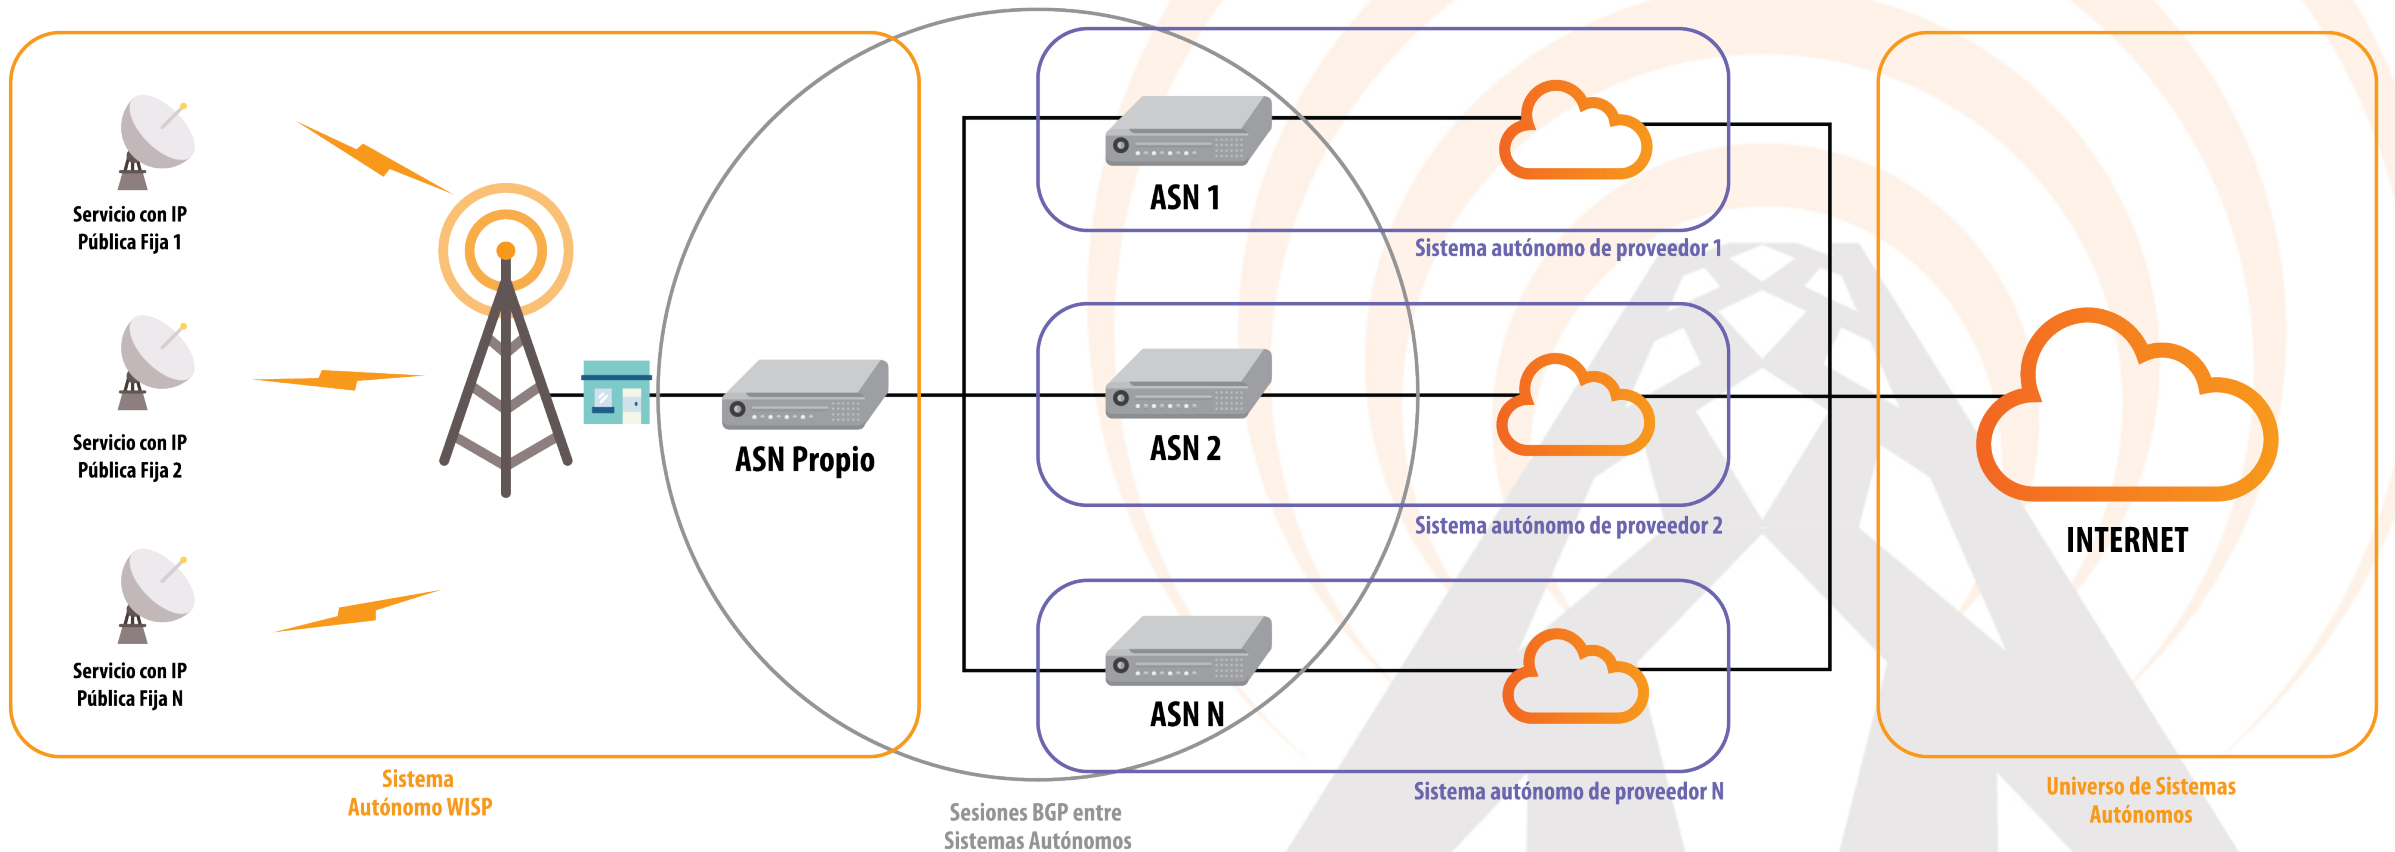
Servicio con IP Pública Fija 1

Servicio con IP Pública Fija 2

Servicio con IP Pública Fija N

ASN Propio

ASN 1

Sistema autónomo de proveedor 1

ASN 2

Sistema autónomo de proveedor 2

ASN N

Sistema autónomo de proveedor N

INTERNET

Sistema Autónomo WISP

Sesiones BGP entre Sistemas Autónomos

Universo de Sistemas Autónomos